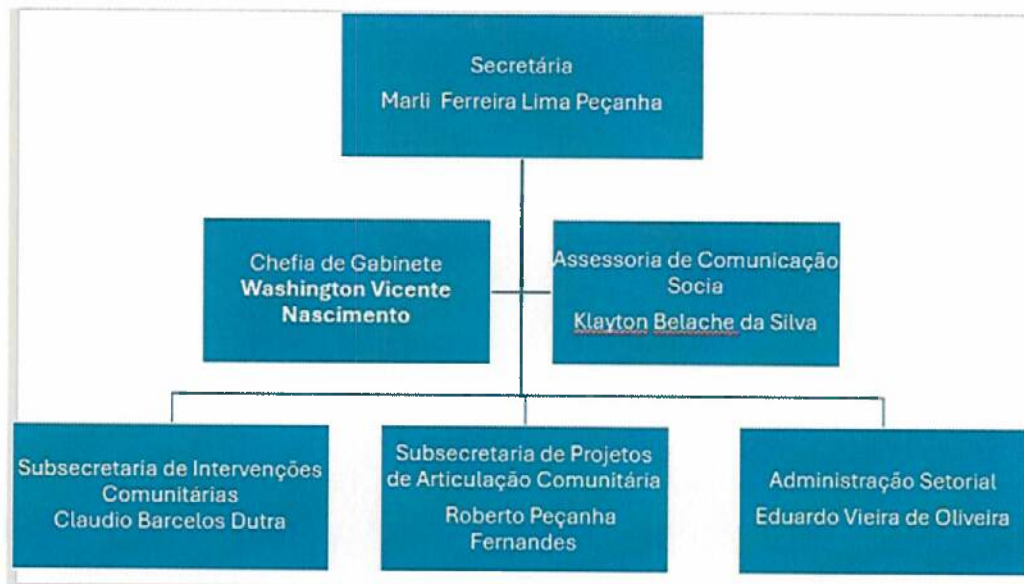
Secretária
Marli Ferreira Lima Peçanha

Chefia de Gabinete
Washington Vicente Nascimento

Assessoria de Comunicação Socia
Klayton Belache da Silva

Subsecretaria de Intervenções Comunitárias
Claudio Barcelos Dutra

Subsecretaria de Projetos de Articulação Comunitária
Roberto Peçanha Fernandes

Administração Setorial
Eduardo Vieira de Oliveira